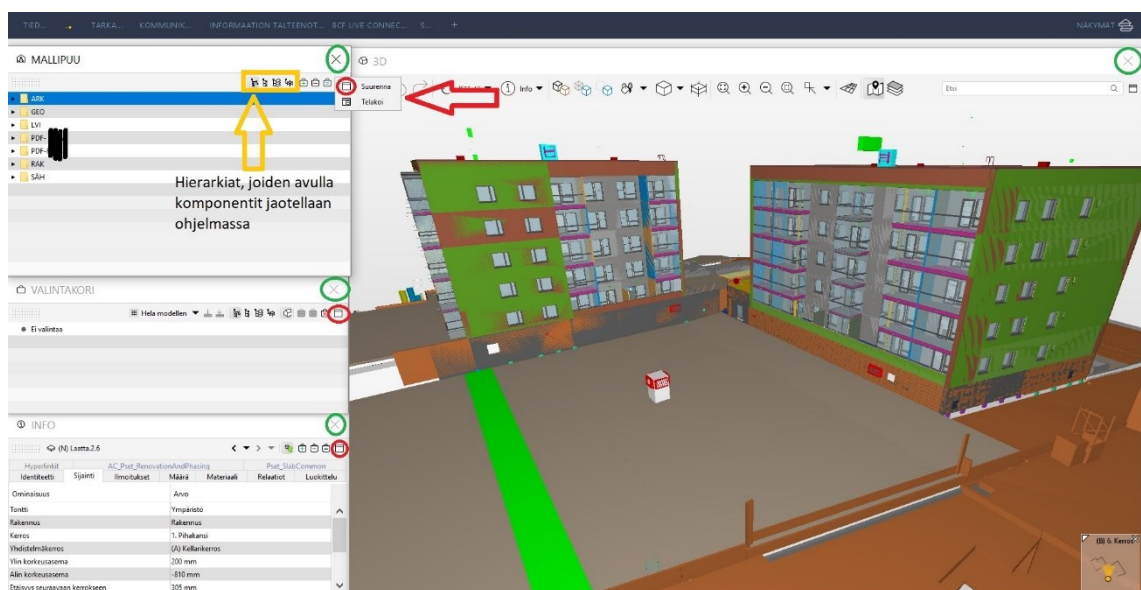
TIED... TARKA... KOMMUNIK... INFORMAATION TALTEENOT... BCF LIVE CONNEC... S... +

NÄKYMÄT

MALLIPUU

ARK
GEO
LVI
PDF-
PDF-
RAK
SÄH

Hierarkiat, joiden avulla komponentit jaotellaan ohjelmassa

3D

Suurenna
Telakoi

Info

Etsi

VALINTAKORI

Hela modellen

Ei valintaa

INFO

(N) Laatta.2.6

| Hyperlinkit | AC_Pset_RenovationAndPhasing | | | Pset_SlabCommon | |
|---|---|---|---|---|---|
| Identiteetti | Sijainti | Ilmoitukset | Määrä | Materiaali | Relaatiot | Luokittelu |

| Ominaisuus | Arvo |
|---|---|
| Tontti | Ympäristö |
| Rakennus | Rakennus |
| Kerros | 1. Pihakansi |
| Yhdistelmäkerros | (A) Kellarikerros |
| Ylin korkeusasema | 200 mm |
| Alin korkeusasema | -810 mm |
| Etäisyys seuraavaan kerrokseen | 305 mm |

(B) 6. Kerros